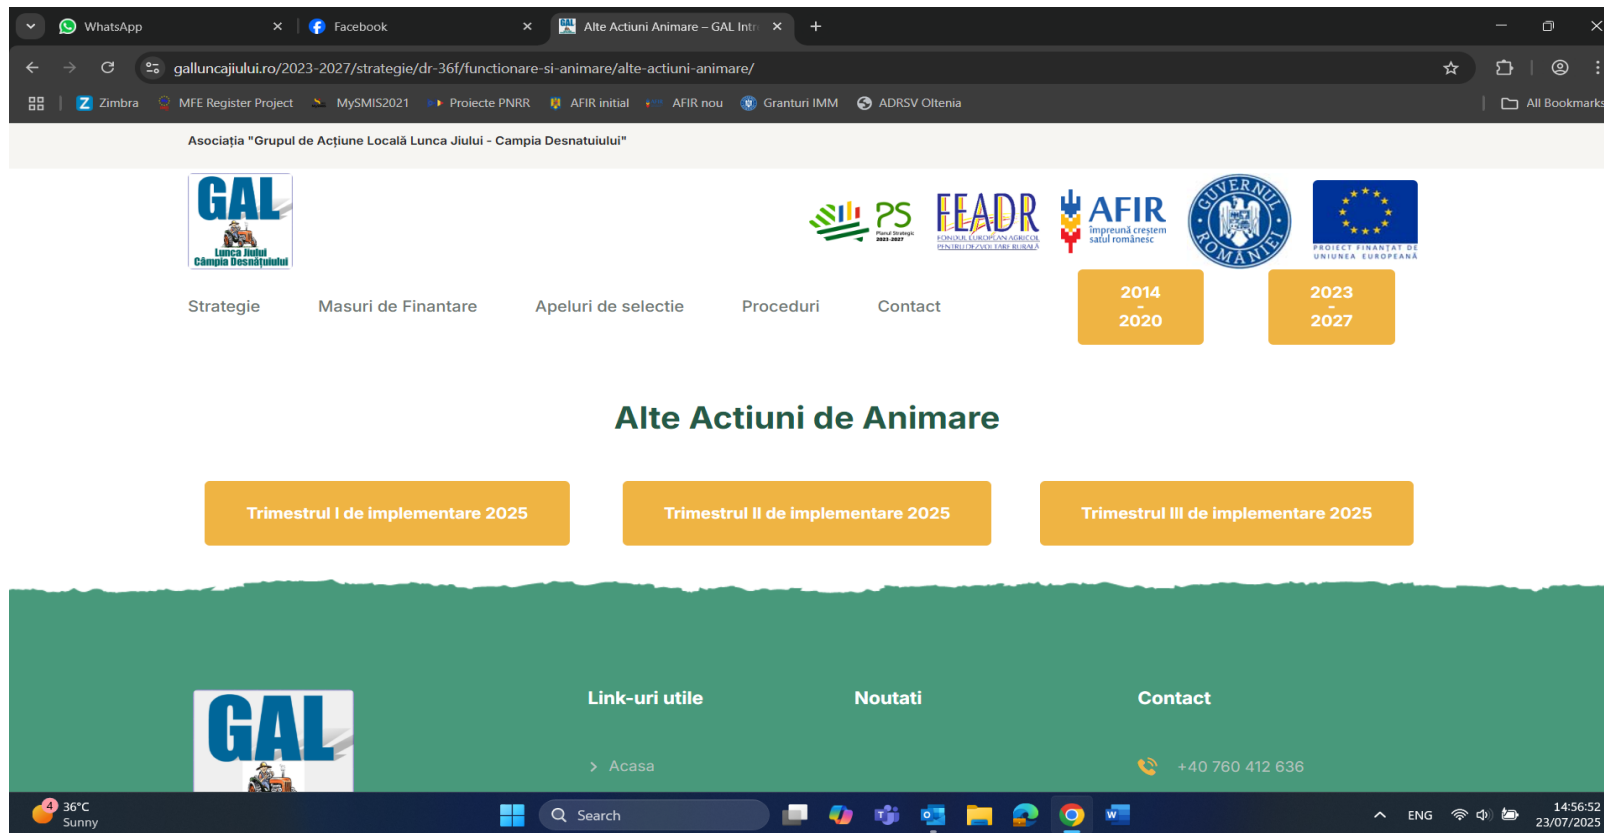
WhatsApp
Facebook
Alte Actiuni Animare – GAL Intr

galluncajiului.ro/2023-2027/strategie/dr-36f/functionare-si-animare/alte-actiuni-animare/

Zimbra
MFE Register Project
MySMIS2021
Proiecte PNRR
AFIR initial
AFIR nou
Granturi IMM
ADRSV Oltenia
All Bookmarks

Asociația "Grupul de Acțiune Locală Lunca Jiului - Campia Desnatuiului"

GAL
Lunca Jiului
Câmpia Desnățuiului

PS
Planul Strategic 2023-2027
FEADR
FONDUL EUROPEAN AGRICOL PENTRU DEZVOLTARE RURALĂ
AFIR
Împreună creștem satul românesc
GUVERNUL ROMÂNIEI
PROIECT FINANȚAT DE UNIUNEA EUROPEANĂ

Strategie
Masuri de Finantare
Apeluri de selectie
Proceduri
Contact

2014 - 2020
2023 - 2027

Alte Actiuni de Animare

Trimestrul I de implementare 2025
Trimestrul II de implementare 2025
Trimestrul III de implementare 2025

GAL

Link-uri utile
Acasa

Noutati

Contact
+40 760 412 636

36°C
Sunny
Search
ENG
14:56:52
23/07/2025